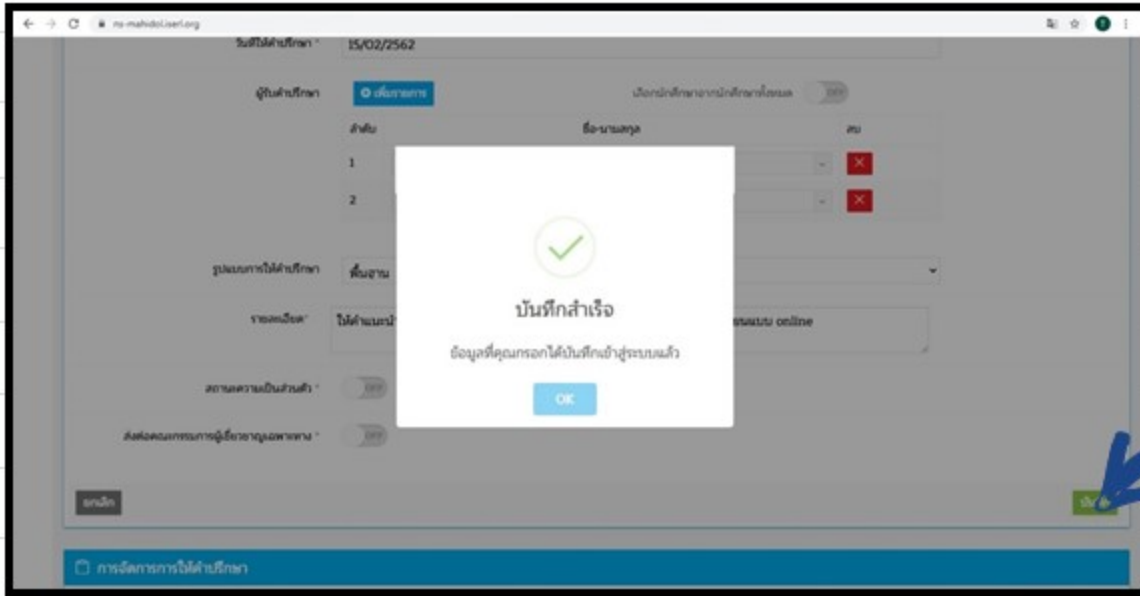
ns-mahidol.iseri.org

วันที่ให้คำปรึกษา * 15/02/2562

ผู้รับคำปรึกษา เพิ่มรายการ เลือกนักศึกษาจากนักศึกษาทั้งหมด OFF

| ลำดับ | ชื่อ-นามสกุล | ลบ |
|---|---|---|
| 1 | | |
| 2 | | |

รูปแบบการให้คำปรึกษา พื้นฐาน

รายละเอียด* ให้คำแนะนำ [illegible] แบบ online

สถานะความเป็นส่วนตัว * OFF

ส่งต่อคณะกรรมการผู้เชี่ยวชาญเฉพาะทาง * OFF

บันทึกสำเร็จ

ข้อมูลที่คุณกรอกได้บันทึกเข้าสู่ระบบแล้ว

OK

ยกเลิก

บันทึก

การจัดการการให้คำปรึกษา